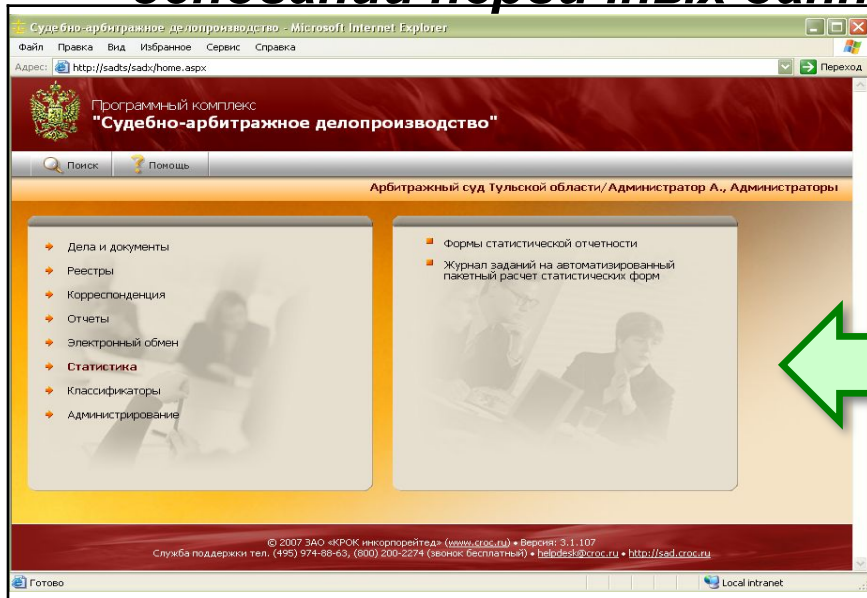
основании первичных данн

Судебно-арбитражное делопроизводство - Microsoft Internet Explorer

Файл Правка Вид Избранное Сервис Справка

Адрес: http://sadts/sadx/home.aspx

Переход

Программный комплекс
"Судебно-арбитражное делопроизводство"

Поиск Помощь

Арбитражный суд Тульской области/Администратор А., Администраторы

Дела и документы
Реестры
Корреспонденция
Отчеты
Электронный обмен
Статистика
Классификаторы
Администрирование

Формы статистической отчетности
Журнал заданий на автоматизированный пакетный расчет статистических форм

© 2007 ЗАО «КРОК инкорпорейтед» (www.croc.ru) • Версия: 3.1.107
Служба поддержки тел. (495) 974-88-63, (800) 200-2274 (звонок бесплатный) • helpdesk@croc.ru • http://sad.croc.ru

Готово

Local intranet